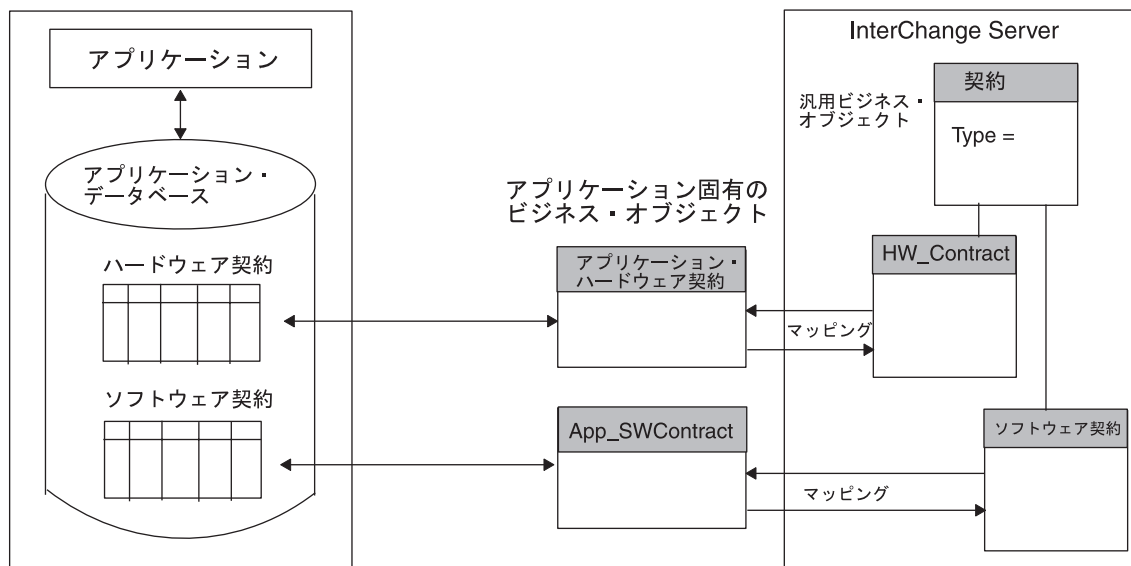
アプリケーション

アプリケーション・データベース

ハードウェア契約

ソフトウェア契約

アプリケーション固有のビジネス・オブジェクト

アプリケーション・ハードウェア契約

App_SWContract

InterChange Server

汎用ビジネス・オブジェクト

契約

Type =

HW_Contract

マッピング

ソフトウェア契約

マッピング